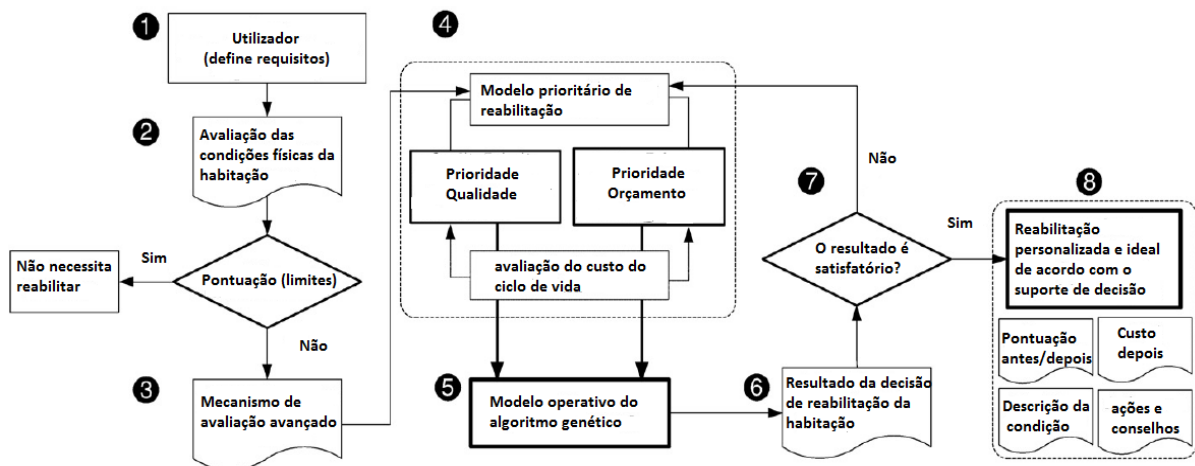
1
Utilizador (define requisitos)

2
Avaliação das condições físicas da habitação

Pontuação (limites)

Sim

Não necessita reabilitar

Não

3
Mecanismo de avaliação avançado

4
Modelo prioritário de reabilitação

Prioridade Qualidade

Prioridade Orçamento

avaliação do custo do ciclo de vida

5
Modelo operativo do algoritmo genético

6
Resultado da decisão de reabilitação da habitação

7
O resultado é satisfatório?

Não

Sim

8
Reabilitação personalizada e ideal de acordo com o suporte de decisão

Pontuação antes/depois

Custo depois

Descrição da condição

ações e conselhos